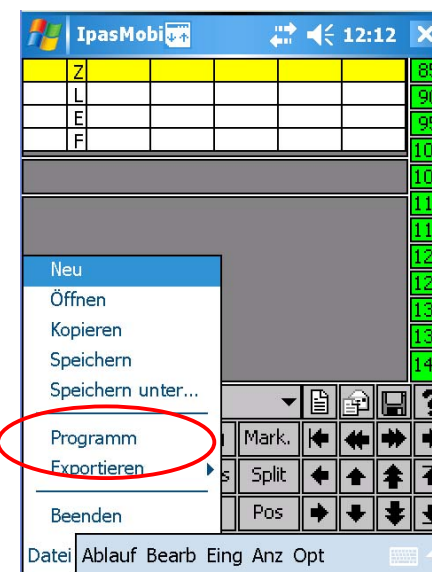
IpasMobi 12:12

| Z |
|---|
| L |
| E |
| F |

89
90
95
10
10
11
11
12
12
13
13
14

Neu
Öffnen
Kopieren
Speichern
Speichern unter...
Programm
Exportieren
Beenden

Mark.
s Split
Pos

Datei Ablauf Bearb Eing Anz Opt